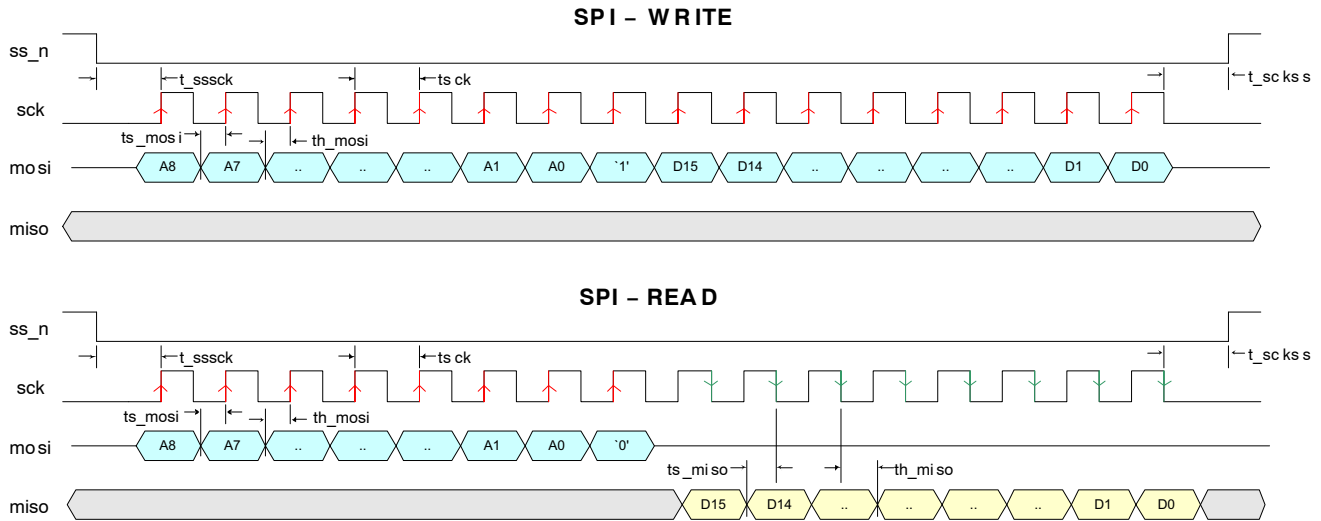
SPI – WRITE

ss_n
t_sssck
ts ck
t_sc ks s
sck
ts_mos i
th_mosi
mo si
A8
A7
..
..
..
A1
A0
`1'
D15
D14
..
..
..
..
D1
D0
miso

SPI – READ

ss_n
t_sssck
ts ck
t_sc ks s
sck
ts_mosi
th_mosi
mo si
A8
A7
..
..
..
A1
A0
`0'
ts_mi so
th_mi so
miso
D15
D14
..
..
..
..
D1
D0